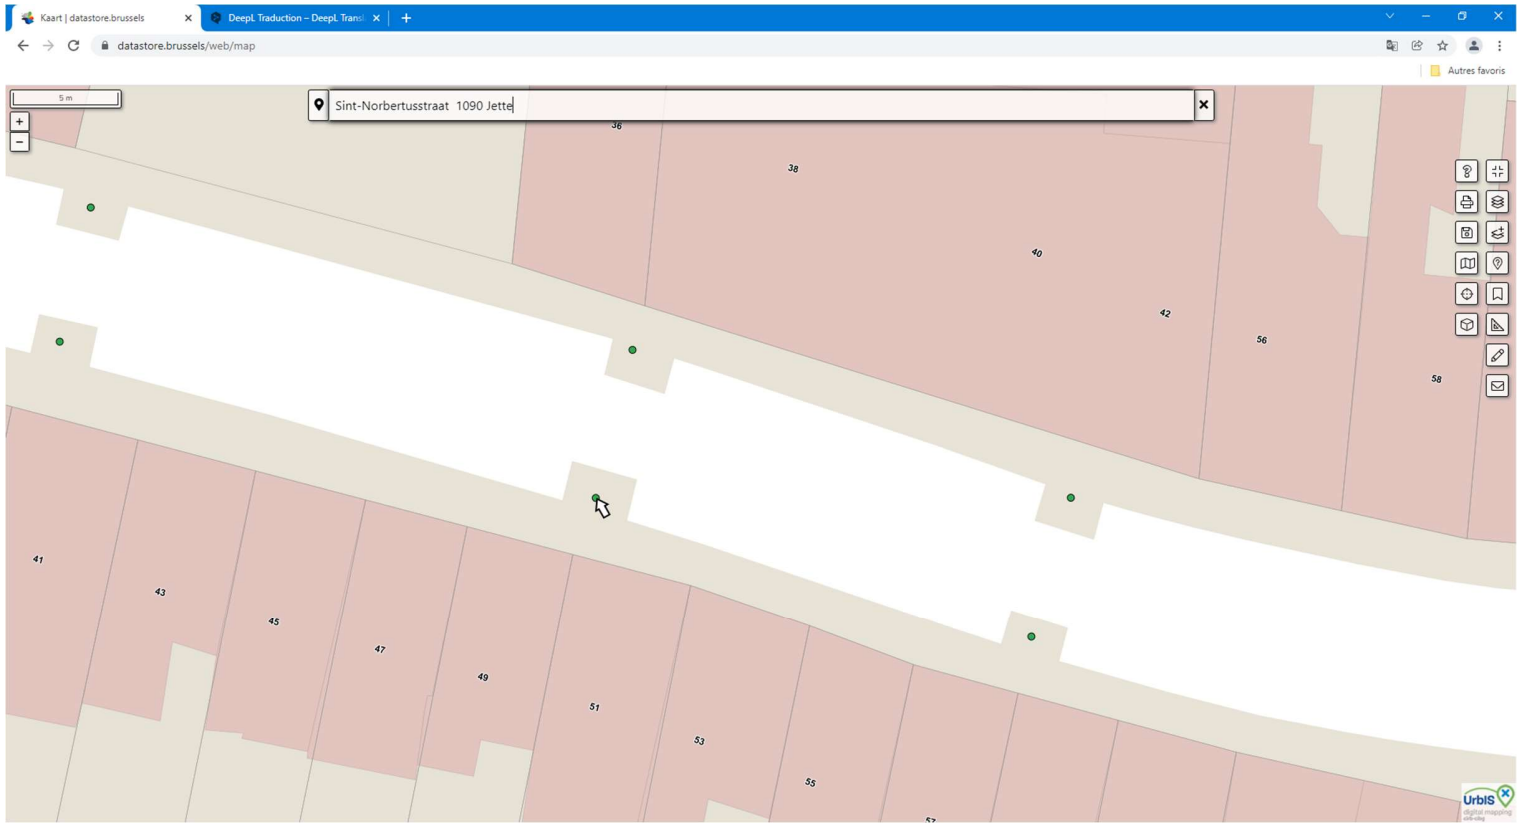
Kaart | datastore.brussels
DeepL Traduction – DeepL Transl
datastore.brussels/web/map
Autres favoris

5 m
+
−
Sint-Norbertusstraat 1090 Jette

36
38
40
42
56
58
41
43
45
47
49
51
53
55
57

UrbIS
digital mapping